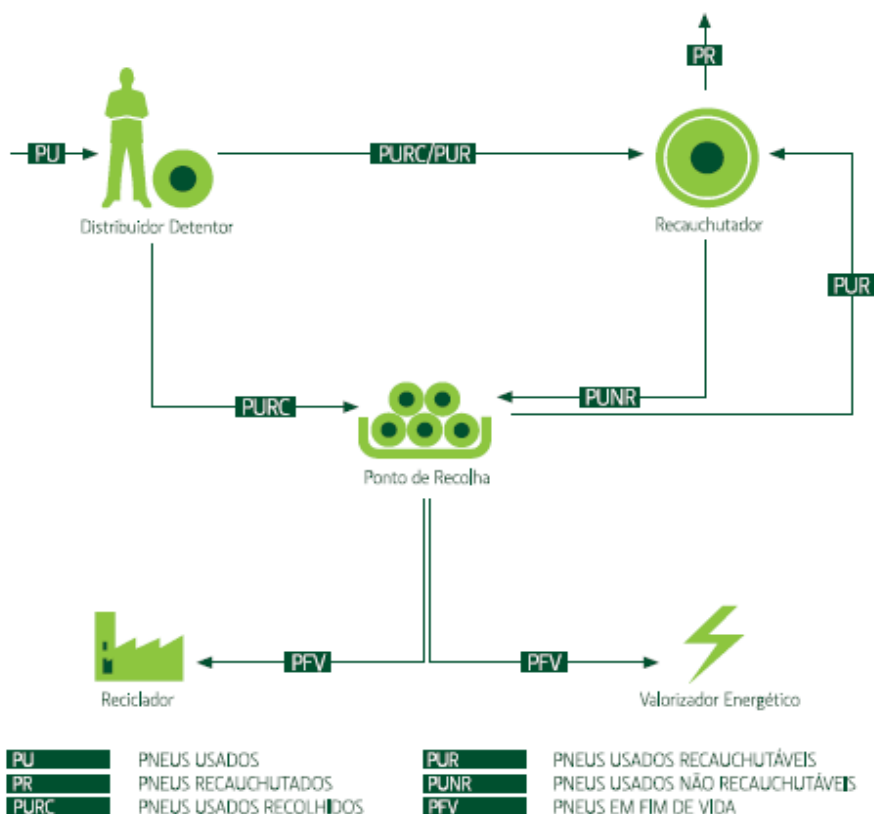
PR

PU

PURC/PUR

Distribuidor Detentor

Recauchutador

PUR

PURC

PUNR

Ponto de Recolha

PFV

PFV

Reciclador

Valorizador Energético

| | | | |
|---|---|---|---|
| PU | PNEUS USADOS | PUR | PNEUS USADOS RECAUCHUTÁVEIS |
| PR | PNEUS RECAUCHUTADOS | PUNR | PNEUS USADOS NÃO RECAUCHUTÁVEIS |
| PURC | PNEUS USADOS RECOLHIDOS | PFV | PNEUS EM FIM DE VIDA |